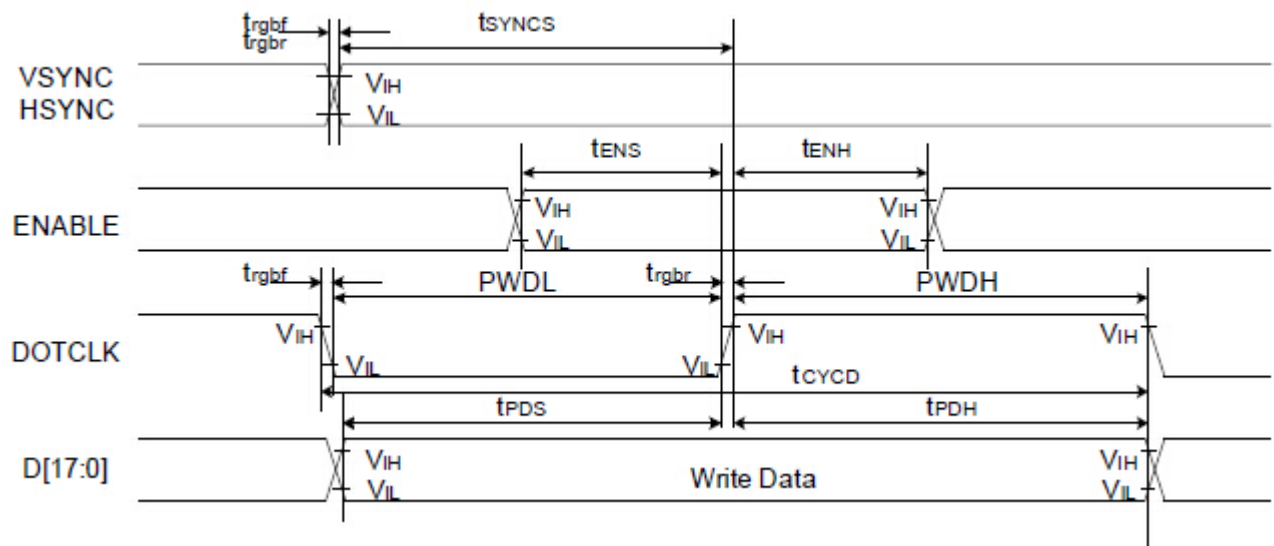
$t_{rgbf}$
$t_{rgbr}$
$t_{SYNCS}$
VSYNC
HSYNC
$V_{IH}$
$V_{IL}$
$t_{ENS}$
$t_{ENH}$
ENABLE
$V_{IH}$
$V_{IL}$
$V_{IH}$
$V_{IL}$
$t_{rgbf}$
PWDL
$t_{rgbr}$
PWDH
DOTCLK
$V_{IH}$
$V_{IL}$
$V_{IL}$
$V_{IH}$
$V_{IH}$
$t_{CYCD}$
$t_{PDS}$
$t_{PDH}$
D[17:0]
$V_{IH}$
$V_{IL}$
Write Data
$V_{IH}$
$V_{IL}$